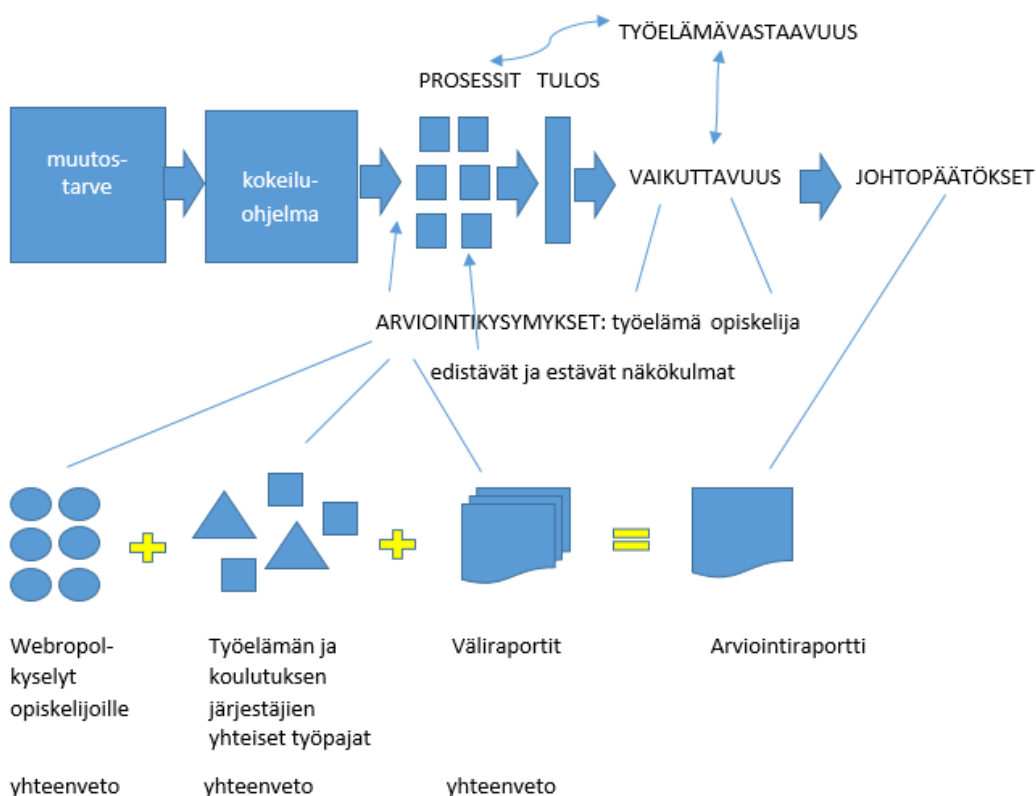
TYÖELÄMÄVASTAAVUUS

PROSESSIT TULOS

muutos-tarve

kokeilu-ohjelma

VAIKUTTAVUUS

JOHTOPÄÄTÖKSET

ARVIOINTIKYSYMYKSET: työelämä opiskelija

edistävät ja estävät näkökulmat

Webropol-kyselyt opiskelijoille

Työelämän ja koulutuksen järjestäjien yhteiset työpajat

Väliraportit

Arviointiraportti

yhteenveto

yhteenveto

yhteenveto